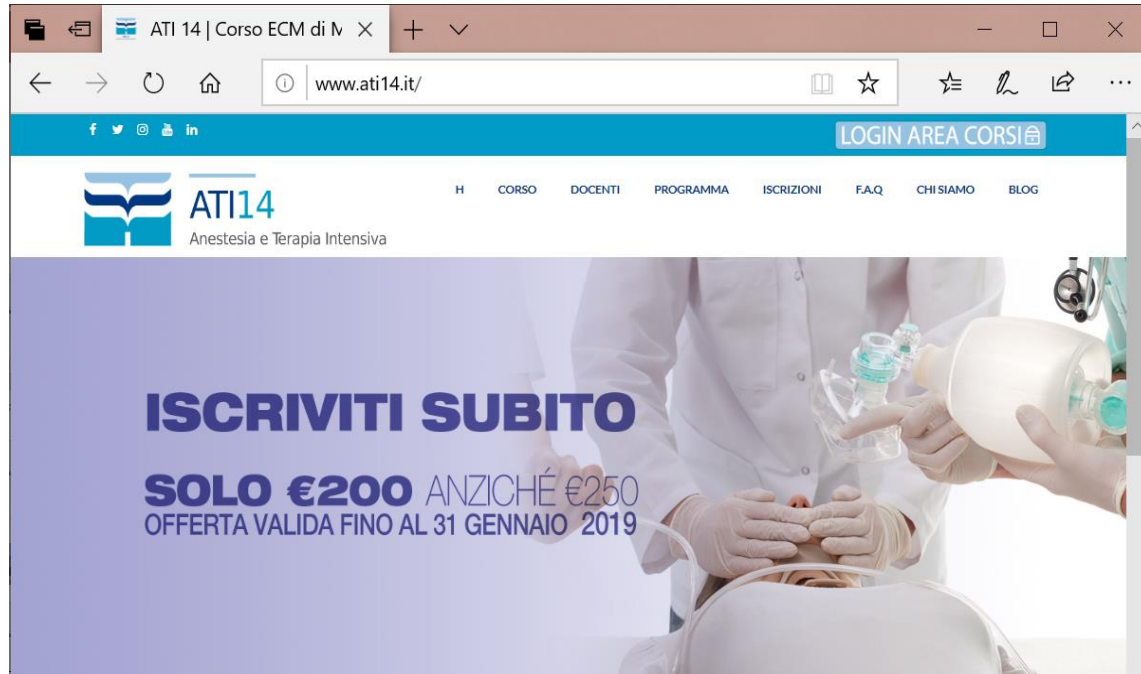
ATI 14 | Corso ECM di M

www.ati14.it/

f in

LOGIN AREA CORSI

ATI14
Anestesia e Terapia Intensiva

H CORSO DOCENTI PROGRAMMA ISCRIZIONI F.A.Q CHI SIAMO BLOG

ISCRIVITI SUBITO

SOLO €200 ANZICHÉ €250
OFFERTA VALIDA FINO AL 31 GENNAIO 2019